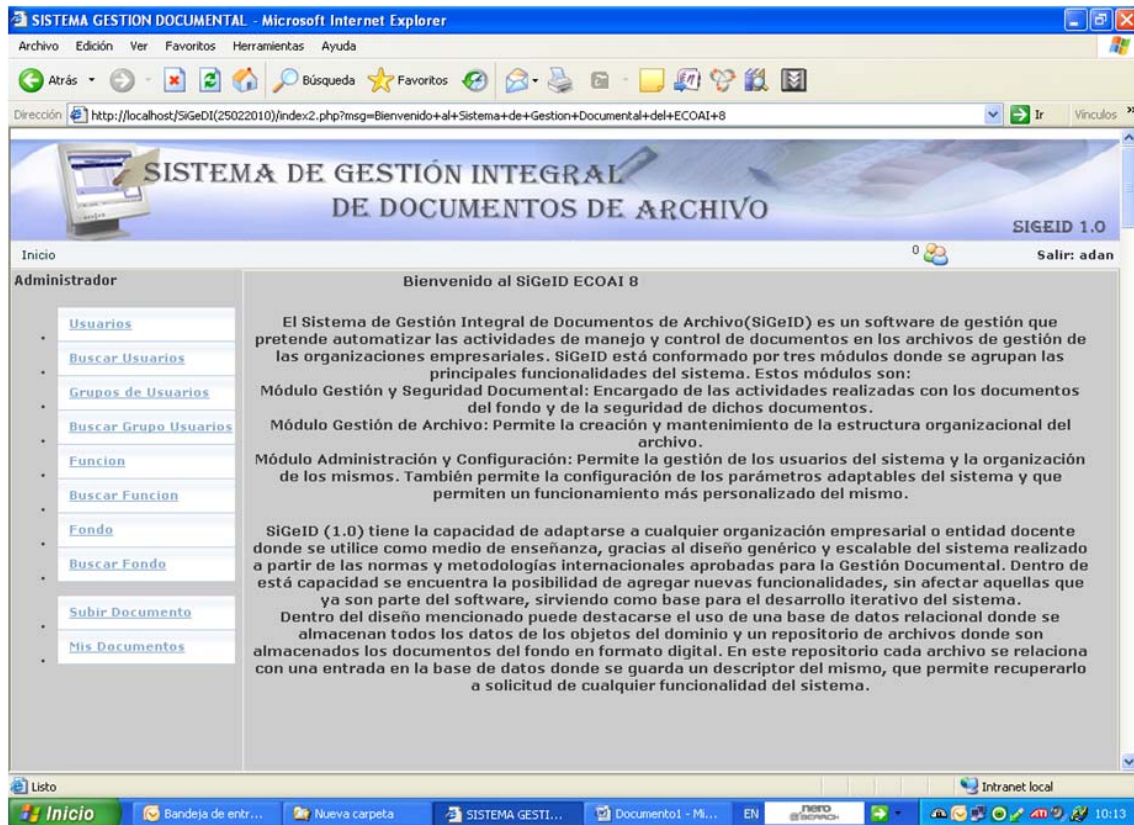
SISTEMA GESTION DOCUMENTAL - Microsoft Internet Explorer

Archivo Edición Ver Favoritos Herramientas Ayuda

Atrás Búsqueda Favoritos

Dirección http://localhost/SiGeDI(25022010)/index2.php?msg=Bienvenido+al+Sistema+de+Gestion+Documental+del+ECOAI+8 Ir Vínculos

SISTEMA DE GESTIÓN INTEGRAL DE DOCUMENTOS DE ARCHIVO

SIGEID 1.0

Inicio

0

Salir: adan

Administrador

Usuarios

Buscar Usuarios

Grupos de Usuarios

Buscar Grupo Usuarios

Funcion

Buscar Funcion

Fondo

Buscar Fondo

Subir Documento

Mis Documentos

Bienvenido al SiGeID ECOAI 8

El Sistema de Gestión Integral de Documentos de Archivo(SiGeID) es un software de gestión que pretende automatizar las actividades de manejo y control de documentos en los archivos de gestión de las organizaciones empresariales. SiGeID está conformado por tres módulos donde se agrupan las principales funcionalidades del sistema. Estos módulos son:
Módulo Gestión y Seguridad Documental: Encargado de las actividades realizadas con los documentos del fondo y de la seguridad de dichos documentos.
Módulo Gestión de Archivo: Permite la creación y mantenimiento de la estructura organizacional del archivo.
Módulo Administración y Configuración: Permite la gestión de los usuarios del sistema y la organización de los mismos. También permite la configuración de los parámetros adaptables del sistema y que permiten un funcionamiento más personalizado del mismo.

SiGeID (1.0) tiene la capacidad de adaptarse a cualquier organización empresarial o entidad docente donde se utilice como medio de enseñanza, gracias al diseño genérico y escalable del sistema realizado a partir de las normas y metodologías internacionales aprobadas para la Gestión Documental. Dentro de está capacidad se encuentra la posibilidad de agregar nuevas funcionalidades, sin afectar aquellas que ya son parte del software, sirviendo como base para el desarrollo iterativo del sistema.
Dentro del diseño mencionado puede destacarse el uso de una base de datos relacional donde se almacenan todos los datos de los objetos del dominio y un repositorio de archivos donde son almacenados los documentos del fondo en formato digital. En este repositorio cada archivo se relaciona con una entrada en la base de datos donde se guarda un descriptor del mismo, que permite recuperarlo a solicitud de cualquier funcionalidad del sistema.

Listo

Intranet local

Inicio Bandeja de entr... Nueva carpeta SISTEMA GESTI... Documento1 - Mi... EN nero 10:13